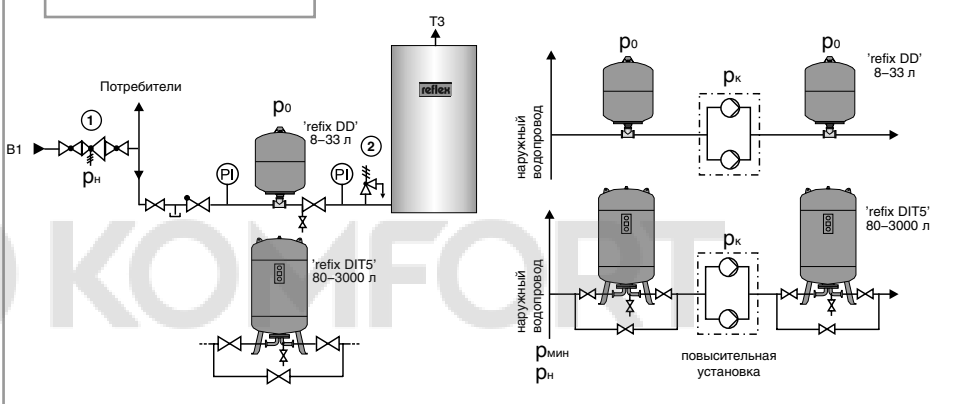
T3

Потребители

1

B1

$p_н$

$p_0$

'refix DD' 8–33 л

2

PI

PI

reflex

'refix DIT5' 80–3000 л

$p_0$

$p_к$

$p_0$

'refix DD' 8–33 л

наружный водопровод

$p_к$

'refix DIT5' 80–3000 л

наружный водопровод

$p_{мин}$

$p_н$

повысительная установка

KOMFORT